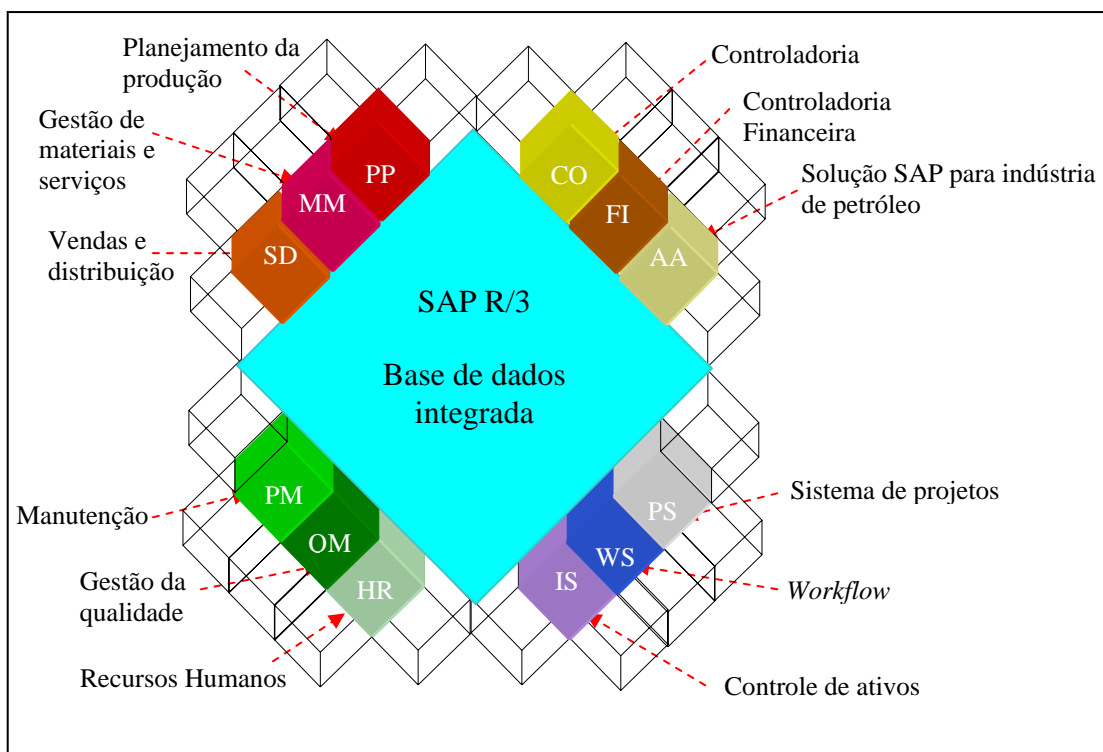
Planejamento da produção

Controladoria

Gestão de materiais e serviços

Controladoria Financeira

Solução SAP para indústria de petróleo

Vendas e distribuição

PP

MM

SD

CO

FI

AA

SAP R/3

Base de dados integrada

PM

OM

HR

PS

WS

IS

Manutenção

Sistema de projetos

Gestão da qualidade

*Workflow*

Recursos Humanos

Controle de ativos